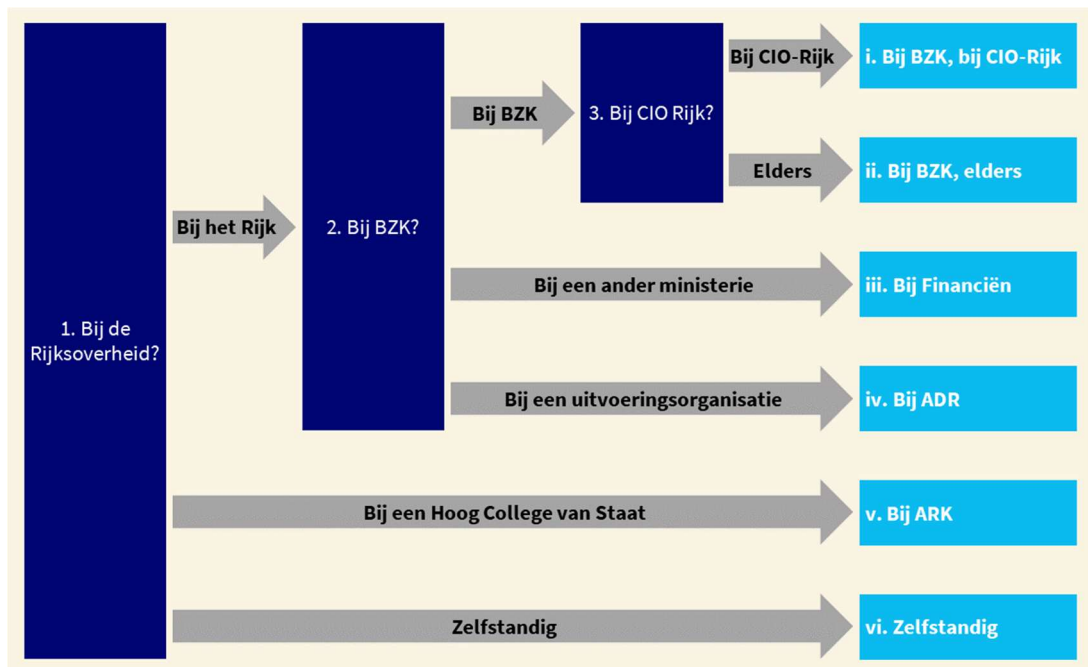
1. Bij de Rijksoverheid?

Bij het Rijk

2. Bij BZK?

Bij BZK

3. Bij CIO Rijk?

Bij CIO-Rijk

i. Bij BZK, bij CIO-Rijk

Elders

ii. Bij BZK, elders

Bij een ander ministerie

iii. Bij Financiën

Bij een uitvoeringsorganisatie

iv. Bij ADR

Bij een Hoog College van Staat

v. Bij ARK

Zelfstandig

vi. Zelfstandig